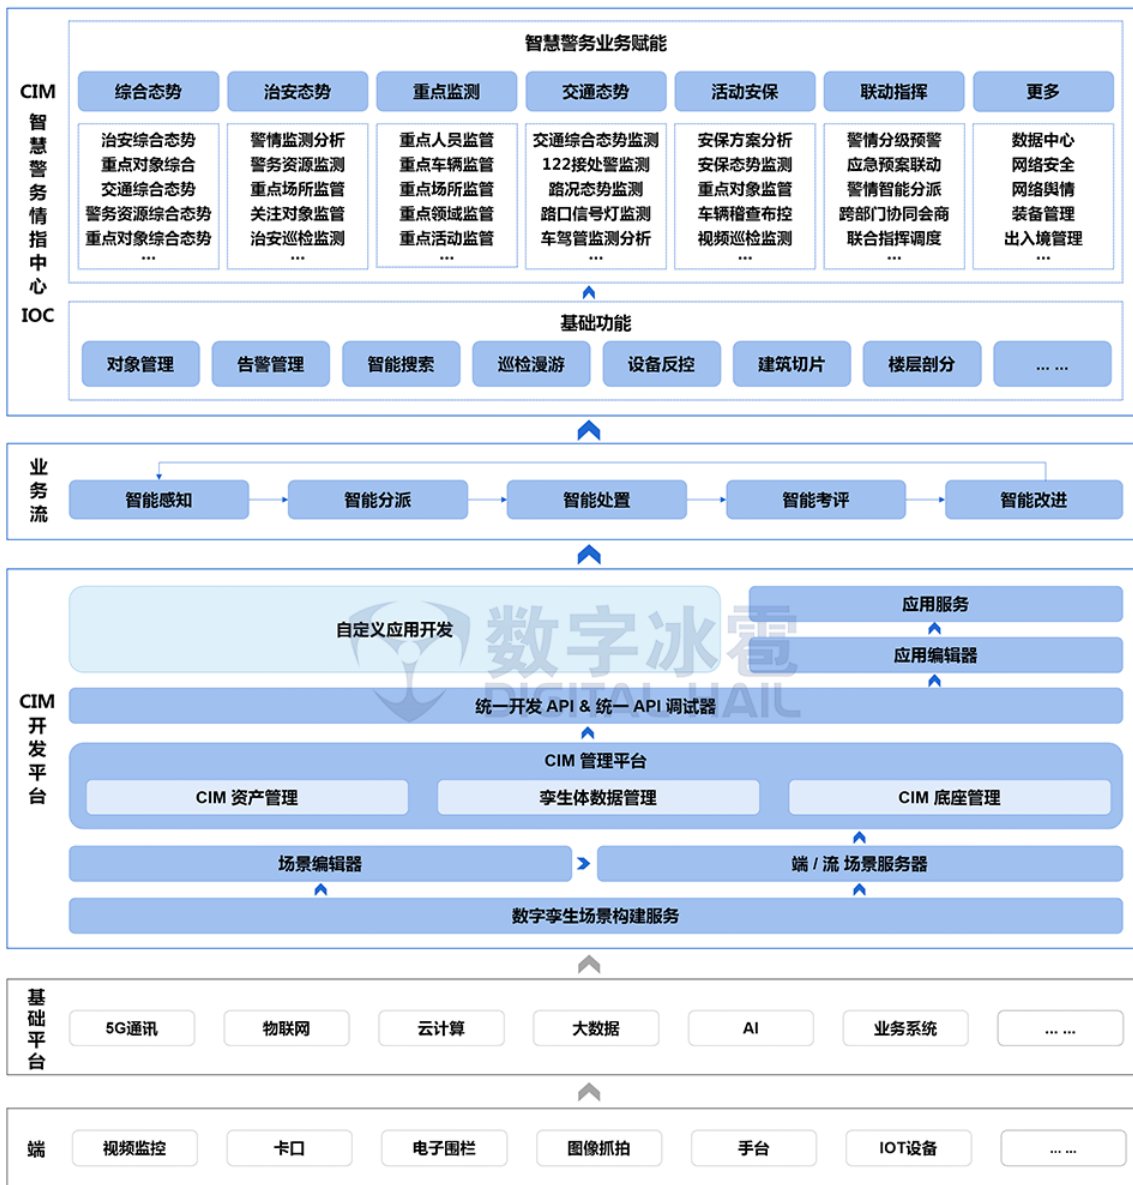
CIM
智慧警务情指中心
IOC

智慧警务业务赋能

| 综合态势 | 治安态势 | 重点监测 | 交通态势 | 活动安保 | 联动指挥 | 更多 |
|---|---|---|---|---|---|---|
| 治安综合态势<br>重点对象综合<br>交通综合态势<br>警务资源综合态势<br>重点对象综合态势<br>... | 警情监测分析<br>警务资源监测<br>重点场所监管<br>关注对象监管<br>治安巡检监测<br>... | 重点人员监管<br>重点车辆监管<br>重点场所监管<br>重点领域监管<br>重点活动监管<br>... | 交通综合态势监测<br>122接处警监测<br>路况态势监测<br>路口信号灯监测<br>车驾管监测分析<br>... | 安保方案分析<br>安保态势监测<br>重点对象监管<br>车辆稽查布控<br>视频巡检监测<br>... | 警情分级预警<br>应急预案联动<br>警情智能分派<br>跨部门协同会商<br>联合指挥调度<br>... | 数据中心<br>网络安全<br>网络舆情<br>装备管理<br>出入境管理<br>... |

基础功能

对象管理 告警管理 智能搜索 巡检漫游 设备反控 建筑切片 楼层剖分 ... ...

业务流

智能感知 智能分派 智能处置 智能考评 智能改进

CIM
开发平台

自定义应用开发
应用服务
应用编辑器
数字冰雹 DIGITAL HAIL
统一开发 API & 统一 API 调试器
CIM 管理平台
CIM 资产管理 孪生体数据管理 CIM 底座管理
场景编辑器
端 / 流 场景服务器
数字孪生场景构建服务

基础平台

5G通讯 物联网 云计算 大数据 AI 业务系统 ... ...

端

视频监控 卡口 电子围栏 图像抓拍 手台 IOT设备 ... ...